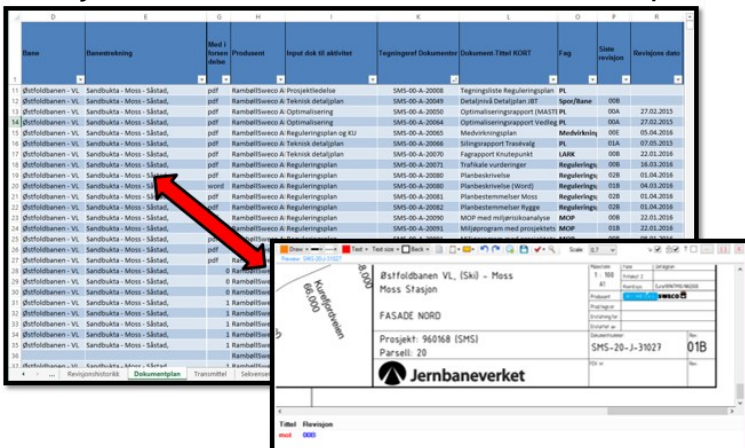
| | D | E | G | H | I | K | L | O | P | R |
|---|---|---|---|---|---|---|---|---|---|---|
| 1 | Bane | Banestrekning | Med i foren delse | Produsent | Input dok til aktivitet | Tegningsref Dokumentnr | Dokument Tittel KORT | Fag | Siste revisjon | Revisjons dato |
| 11 | Østfoldbanen - VL | Sandbukta - Moss - Såstad, | pdf | RambellSweco A | Prosjektledelse | SMS-00-A-20008 | Tegningsliste Reguleringsplan | PL | | |
| 12 | Østfoldbanen - VL | Sandbukta - Moss - Såstad, | pdf | RambellSweco A | Teknisk detaljplan | SMS-00-A-20049 | Detaljnivå Detaljplan JBT | Spor/Bane | 00B | |
| 13 | Østfoldbanen - VL | Sandbukta - Moss - Såstad, | pdf | RambellSweco A | Optimalisering | SMS-00-A-20050 | Optimaliseringsrapport (MASTE | PL | 00A | 27.02.2015 |
| 14 | Østfoldbanen - VL | Sandbukta - Moss - Såstad, | pdf | RambellSweco A | Optimalisering | SMS-00-A-20064 | Optimaliseringsrapport Vedleg | PL | 00A | 27.02.2015 |
| 15 | Østfoldbanen - VL | Sandbukta - Moss - Såstad, | pdf | RambellSweco A | Reguleringsplan og KU | SMS-00-A-20065 | Medvirkningsplan | Medvirkning | 00E | 05.04.2016 |
| 16 | Østfoldbanen - VL | Sandbukta - Moss - Såstad, | pdf | RambellSweco A | Teknisk detaljplan | SMS-00-A-20066 | Silingsrapport Trasévalg | PL | 01A | 07.05.2013 |
| 17 | Østfoldbanen - VL | Sandbukta - Moss - Såstad, | pdf | RambellSweco A | Teknisk detaljplan | SMS-00-A-20070 | Fagrapport Knutepunkt | LARK | 00B | 22.01.2016 |
| 18 | Østfoldbanen - VL | Sandbukta - Moss - Såstad, | pdf | RambellSweco A | Reguleringsplan | SMS-00-A-20071 | Trafikale vurderinger | Regulerings | 00B | 16.03.2016 |
| 19 | Østfoldbanen - VL | Sandbukta - Moss - Såstad, | pdf | RambellSweco A | Reguleringsplan | SMS-00-A-20080 | Planbeskrivelse | Regulerings | 02B | 01.04.2016 |
| 20 | Østfoldbanen - VL | Sandbukta - Moss - Såstad, | word | RambellSweco A | Reguleringsplan | SMS-00-A-20080 | Planbeskrivelse (Word) | Regulerings | 01B | 04.03.2016 |
| 21 | Østfoldbanen - VL | Sandbukta - Moss - Så | pdf | RambellSweco A | Reguleringsplan | SMS-00-A-20081 | Planbestemmelser Moss | Regulerings | 02B | 01.04.2016 |
| 22 | Østfoldbanen - VL | Sandbukta - Moss - Så | pdf | RambellSweco A | Reguleringsplan | SMS-00-A-20082 | Planbestemmelser Rygge | Regulerings | 02B | 01.04.2016 |
| 23 | Østfoldbanen - VL | Sandbukta - Moss - Så | pdf | RambellSweco A | Reguleringsplan | SMS-00-A-20090 | MOP med miljørisikoanalyse | MOP | 00B | 22.01.2016 |
| 24 | Østfoldbanen - VL | Sandbukta - Moss - Så | pdf | RambellSweco A | Reguleringsplan | SMS-00-A-20091 | Miljøprogram med prosjektets | MOP | 01B | 22.01.2016 |
| 25 | Østfoldbanen - VL | Sandbukta - Moss - Så | pdf | | | | | | | |
| 26 | Østfoldbanen - VL | Sandbukta - Moss - Såstad, | pdf | | | | | | | |
| 27 | Østfoldbanen - VL | Sandbukta - Moss - Såstad, | pdf | | | | | | | |
| 28 | Østfoldbanen - VL | Sandbukta - Moss - Såstad, | 0 | RambellSwe | | | | | | |
| 29 | Østfoldbanen - VL | Sandbukta - Moss - Såstad, | 0 | RambellSwe | | | | | | |
| 30 | Østfoldbanen - VL | Sandbukta - Moss - Såstad, | 0 | RambellSwe | | | | | | |
| 31 | Østfoldbanen - VL | Sandbukta - Moss - Såstad, | 1 | RambellSwe | | | | | | |
| 32 | Østfoldbanen - VL | Sandbukta - Moss - Såstad, | 1 | RambellSwe | | | | | | |
| 33 | Østfoldbanen - VL | Sandbukta - Moss - Såstad, | 1 | RambellSwe | | | | | | |
| 34 | Østfoldbanen - VL | Sandbukta - Moss - Såstad, | 1 | RambellSwe | | | | | | |
| 35 | | | | RambellSwe | | | | | | |
| 37 | Østfoldbanen - VL | Sandbukta - Moss - Såstad | | | | | | | | |

Revisjonshistorikk | Dokumentplan | Transmittel | Sekvens

Draw | Text | Text size | Back | Scale: 0.7
Preview: SMS-20-J-31027

8,000
Kurifjordveien
66,000

Østfoldbanen VL, (Ski) - Moss
Moss Stasjon

FASADE NORD

Prosjekt: 960168 (SMS)
Parsell: 20

Jernbaneverket

Målestokk 1 : 100 A1
Fase
Kontrollert
Produsent
Prosjektnr
Dokumentnummer
SMS-20-J-31027
Rev. 01B

Tittel | Revisjon
mol | 000